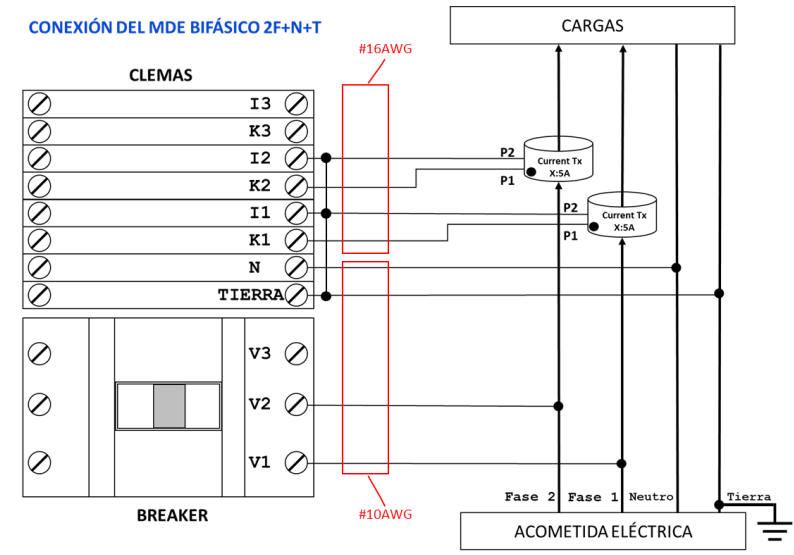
CONEXIÓN DEL MDE BIFÁSICO 2F+N+T

CARGAS

#16AWG

CLEMAS

I3
K3
I2
K2
I1
K1
N
TIERRA

P2
Current Tx
X:5A
P1

P2
Current Tx
X:5A
P1

V3
V2
V1

BREAKER

#10AWG

Fase 2 Fase 1 Neutro Tierra

ACOMETIDA ELÉCTRICA